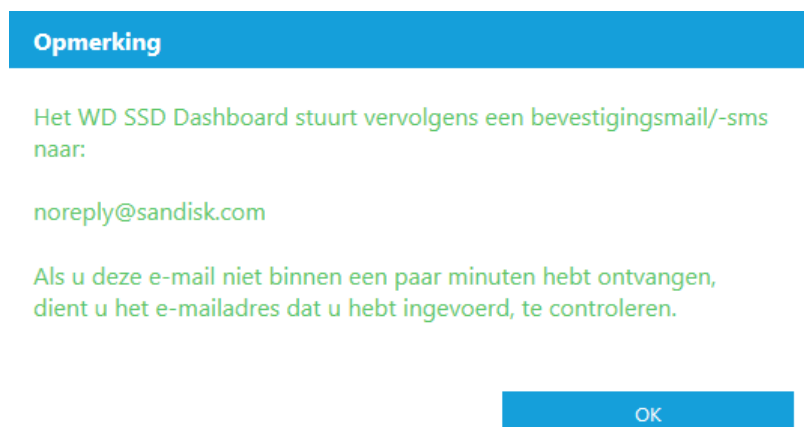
Opmerking

Het WD SSD Dashboard stuurt vervolgens een bevestigingsmail/-sms naar:

noreply@sandisk.com

Als u deze e-mail niet binnen een paar minuten hebt ontvangen, dient u het e-mailadres dat u hebt ingevoerd, te controleren.

OK